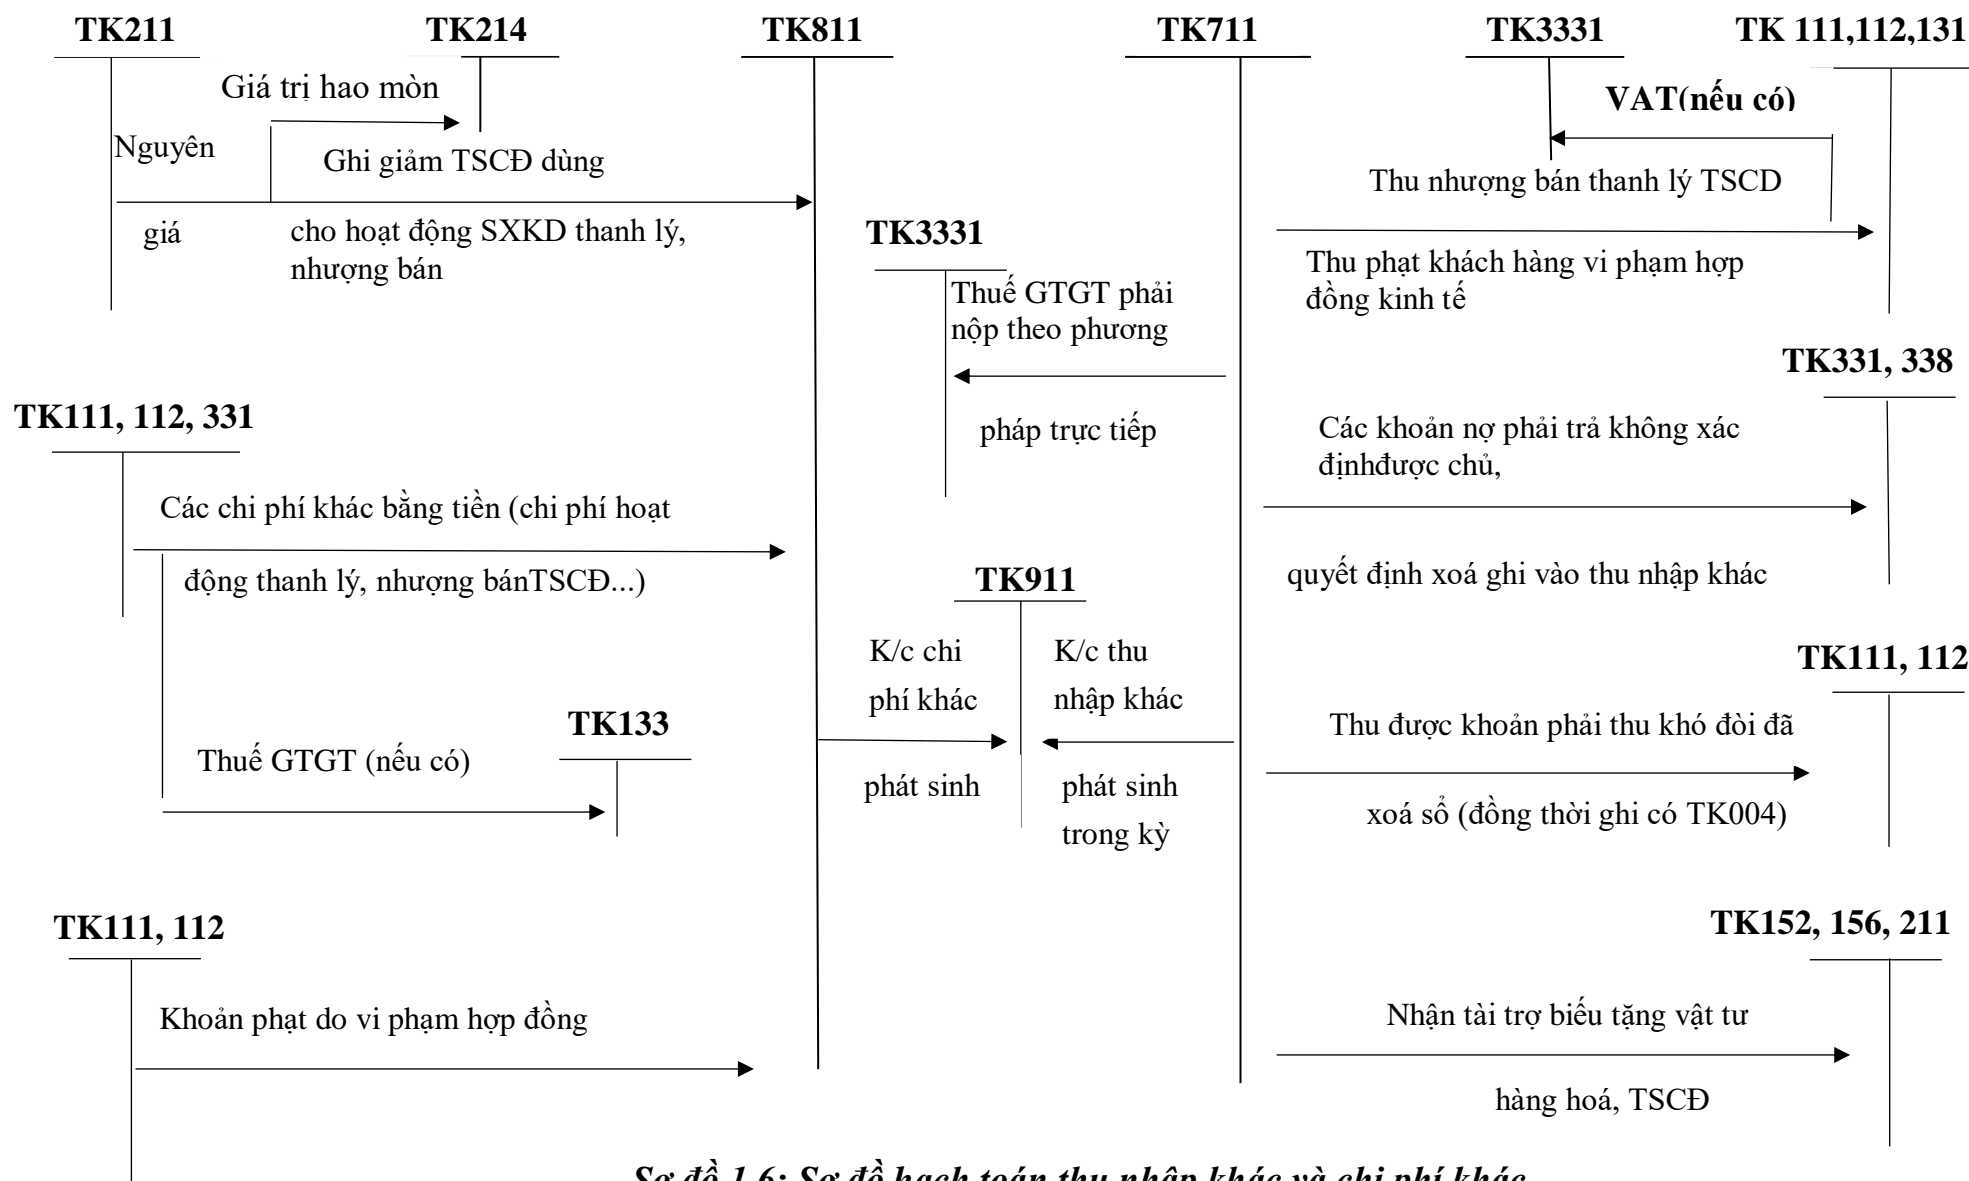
TK211

TK214

TK811

TK711

TK3331

TK 111,112,131

Giá trị hao mòn

VAT(nếu có)

Nguyên

Ghi giảm TSCĐ dùng

Thu nhượng bán thanh lý TSCD

giá

cho hoạt động SXKD thanh lý, nhượng bán

TK3331

Thu phạt khách hàng vi phạm hợp đồng kinh tế

Thuế GTGT phải nộp theo phương

pháp trực tiếp

TK331, 338

TK111, 112, 331

Các khoản nợ phải trả không xác địnhđược chủ,

Các chi phí khác bằng tiền (chi phí hoạt

động thanh lý, nhượng bánTSCĐ...)

TK911

quyết định xoá ghi vào thu nhập khác

K/c chi phí khác

K/c thu nhập khác

TK111, 112

TK133

Thu được khoản phải thu khó đòi đã

Thuế GTGT (nếu có)

phát sinh

phát sinh trong kỳ

xoá sổ (đồng thời ghi có TK004)

TK111, 112

TK152, 156, 211

Khoản phạt do vi phạm hợp đồng

Nhận tài trợ biếu tặng vật tư

hàng hoá, TSCĐ

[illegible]